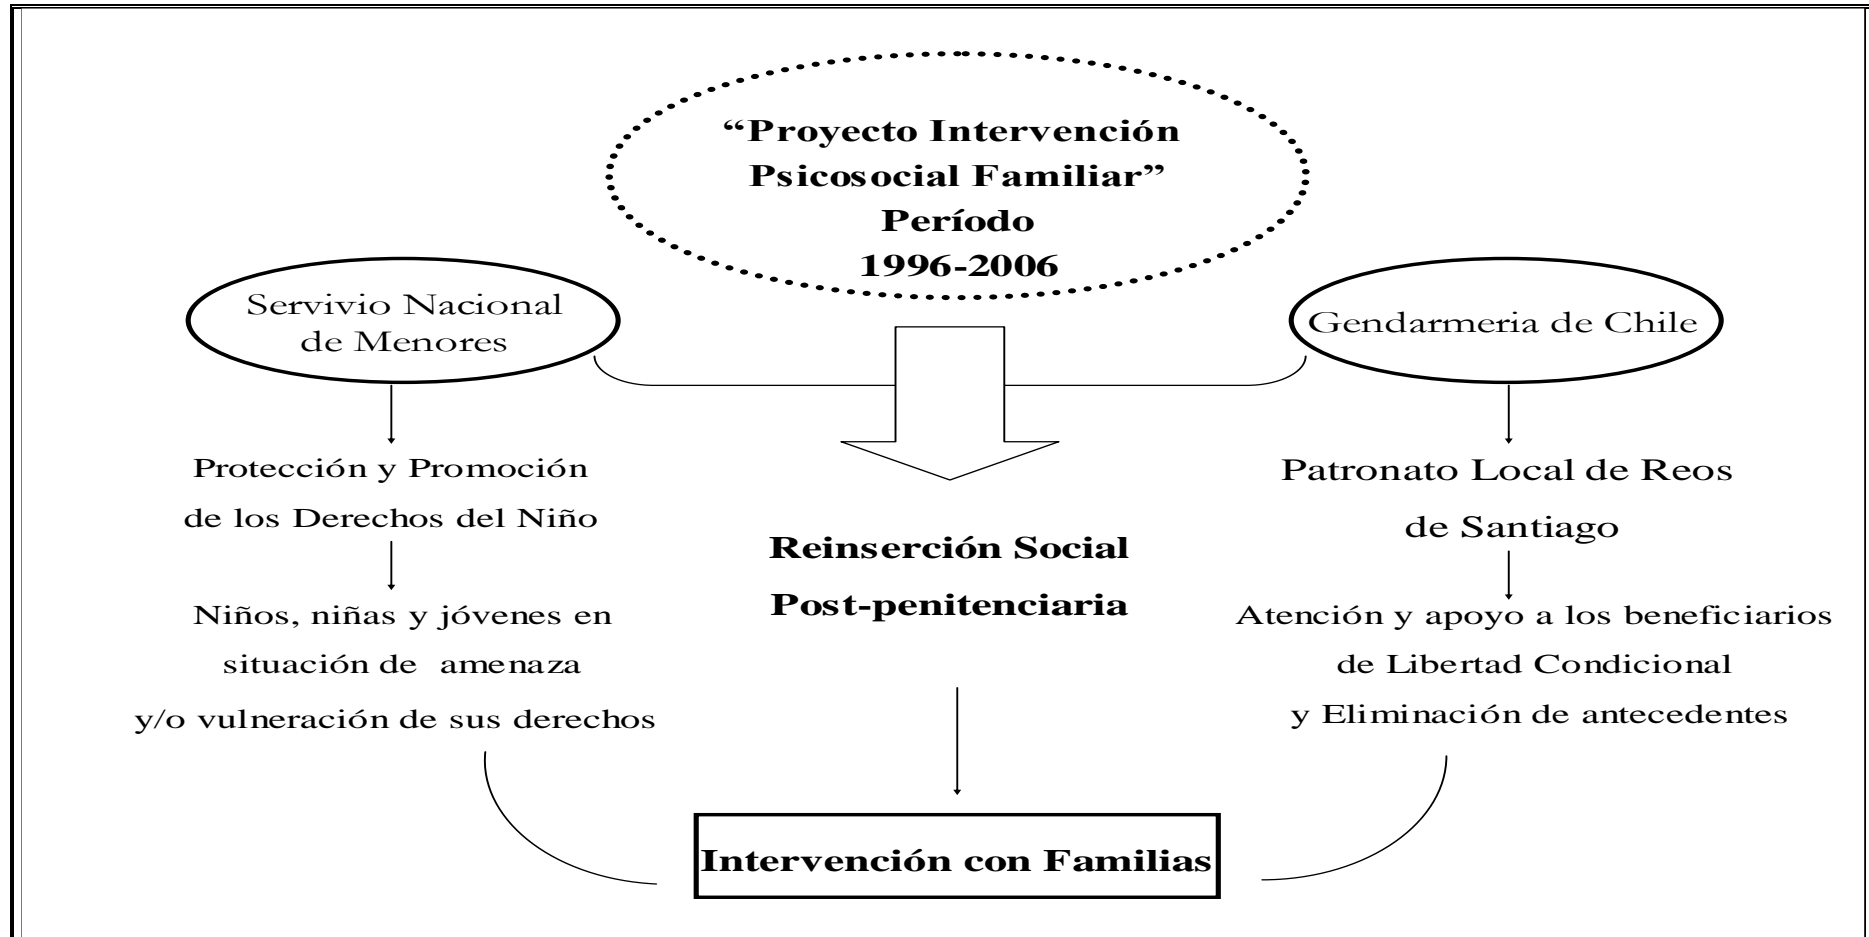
"Proyecto Intervención Psicosocial Familiar"
Período
1996-2006

Servivio Nacional de Menores

Gendarmeria de Chile

Protección y Promoción de los Derechos del Niño

Niños, niñas y jóvenes en situación de amenaza y/o vulneración de sus derechos

Reinserción Social Post-penitenciaria

Patronato Local de Reos de Santiago

Atención y apoyo a los beneficiarios de Libertad Condicional y Eliminación de antecedentes

Intervención con Familias